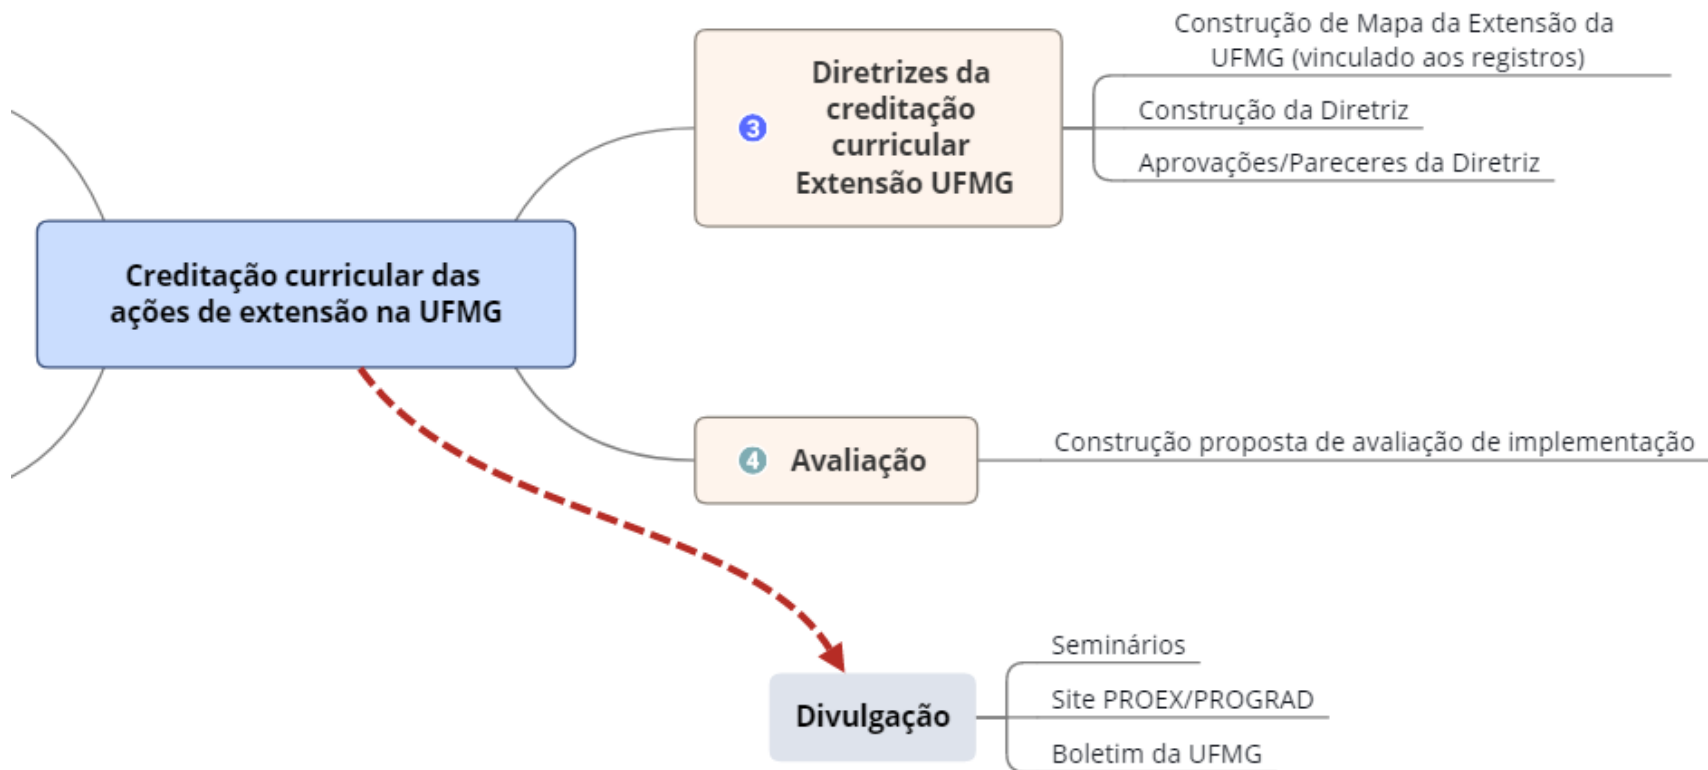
Creditação curricular das ações de extensão na UFMG

3 Diretrizes da creditação curricular Extensão UFMG

Construção de Mapa da Extensão da UFMG (vinculado aos registros)

Construção da Diretriz

Aprovações/Pareceres da Diretriz

4 Avaliação

Construção proposta de avaliação de implementação

Divulgação

Seminários

Site PROEX/PROGRAD

Boletim da UFMG